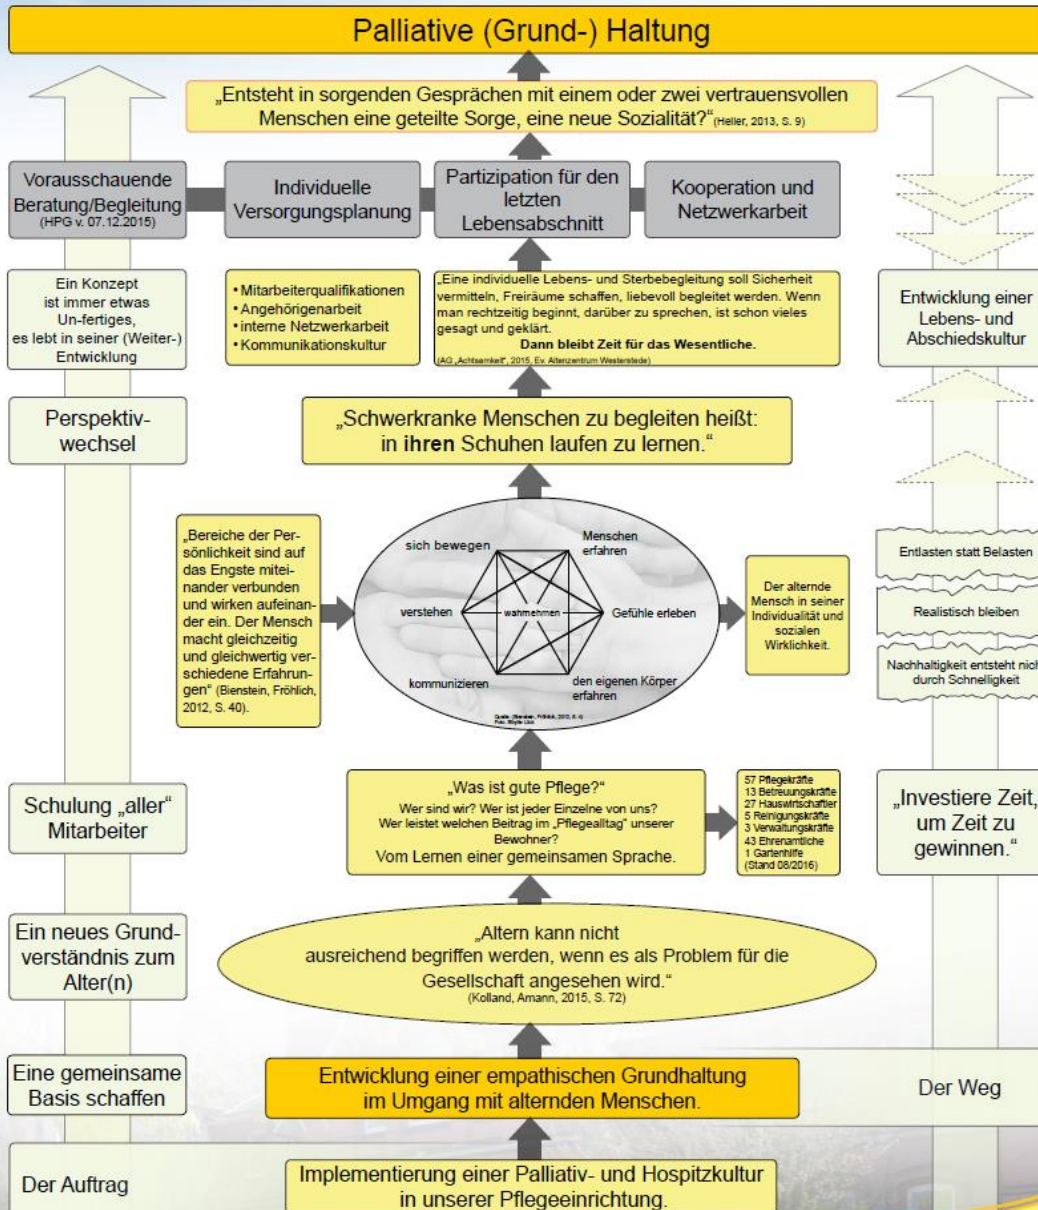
Palliative (Grund-) Haltung

„Entsteht in sorgenden Gesprächen mit einem oder zwei vertrauensvollen Menschen eine geteilte Sorge, eine neue Sozialität?" (Heller, 2013, S. 9)

Vorausschauende Beratung/Begleitung (HPG v. 07.12.2015)

Individuelle Versorgungsplanung

Partizipation für den letzten Lebensabschnitt

Kooperation und Netzwerkarbeit

Ein Konzept ist immer etwas Un-fertiges, es lebt in seiner (Weiter-) Entwicklung

• Mitarbeiterqualifikationen
• Angehörigenarbeit
• interne Netzwerkarbeit
• Kommunikationskultur

„Eine individuelle Lebens- und Sterbebegleitung soll Sicherheit vermitteln, Freiräume schaffen, liebevoll begleitet werden. Wenn man rechtzeitig beginnt, darüber zu sprechen, ist schon vieles gesagt und geklärt.
Dann bleibt Zeit für das Wesentliche.
(AG „Achtsamkeit", 2015, Ev. Altenzentrum Westerstede)

Entwicklung einer Lebens- und Abschiedskultur

Perspektivwechsel

„Schwerkranke Menschen zu begleiten heißt: in ihren Schuhen laufen zu lernen."

„Bereiche der Persönlichkeit sind auf das Engste miteinander verbunden und wirken aufeinander ein. Der Mensch macht gleichzeitig und gleichwertig verschiedene Erfahrungen" (Bienstein, Fröhlich, 2012, S. 40).

sich bewegen
Menschen erfahren
verstehen
wahrnehmen
Gefühle erleben
kommunizieren
den eigenen Körper erfahren
Quelle: (Bienstein, Fröhlich, 2012, S. 4)
Foto: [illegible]

Der alternde Mensch in seiner Individualität und sozialen Wirklichkeit.

Entlasten statt Belasten

Realistisch bleiben

Nachhaltigkeit entsteht nich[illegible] durch Schnelligkeit

Schulung „aller" Mitarbeiter

„Was ist gute Pflege?"
Wer sind wir? Wer ist jeder Einzelne von uns?
Wer leistet welchen Beitrag im „Pflegealltag" unserer Bewohner?
Vom Lernen einer gemeinsamen Sprache.

57 Pflegekräfte
13 Betreuungskräfte
27 Hauswirtschafter
5 Reinigungskräfte
3 Verwaltungskräfte
43 Ehrenamtliche
1 Gartenhilfe
(Stand 08/2016)

„Investiere Zeit, um Zeit zu gewinnen."

Ein neues Grundverständnis zum Alter(n)

„Altern kann nicht ausreichend begriffen werden, wenn es als Problem für die Gesellschaft angesehen wird."
(Kolland, Amann, 2015, S. 72)

Eine gemeinsame Basis schaffen

Entwicklung einer empathischen Grundhaltung im Umgang mit alternden Menschen.

Der Weg

Der Auftrag

Implementierung einer Palliativ- und Hospitzkultur in unserer Pflegeeinrichtung.